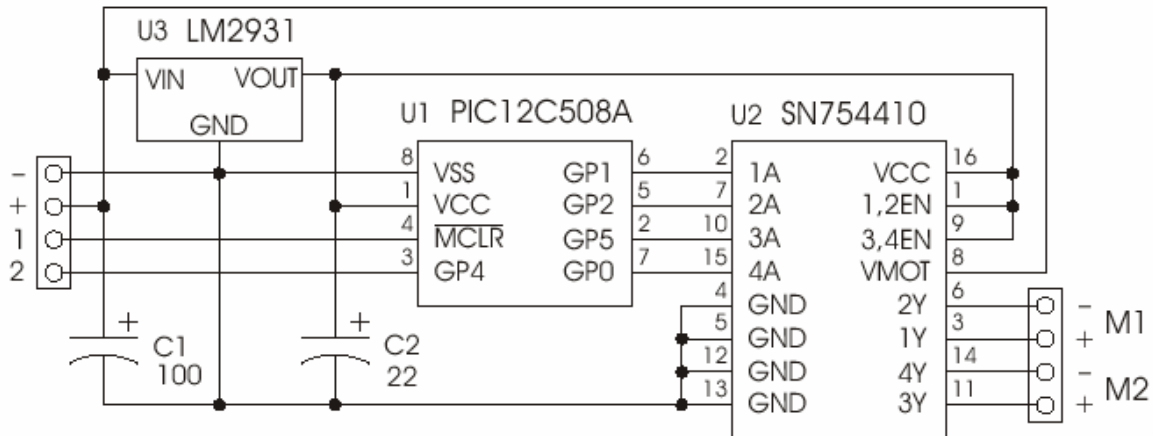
U3 LM2931
VIN VOUT
GND

U1 PIC12C508A
8 VSS GP1 6
1 VCC GP2 5
4 $\overline{MCLR}$ GP5 2
3 GP4 GP0 7

U2 SN754410
2 1A VCC 16
7 2A 1,2EN 1
10 3A 3,4EN 9
15 4A VMOT 8
4 GND 2Y 6
5 GND 1Y 3
12 GND 4Y 14
13 GND 3Y 11

−
+
1
2

C1 100
C2 22

− M1 +
− M2 +